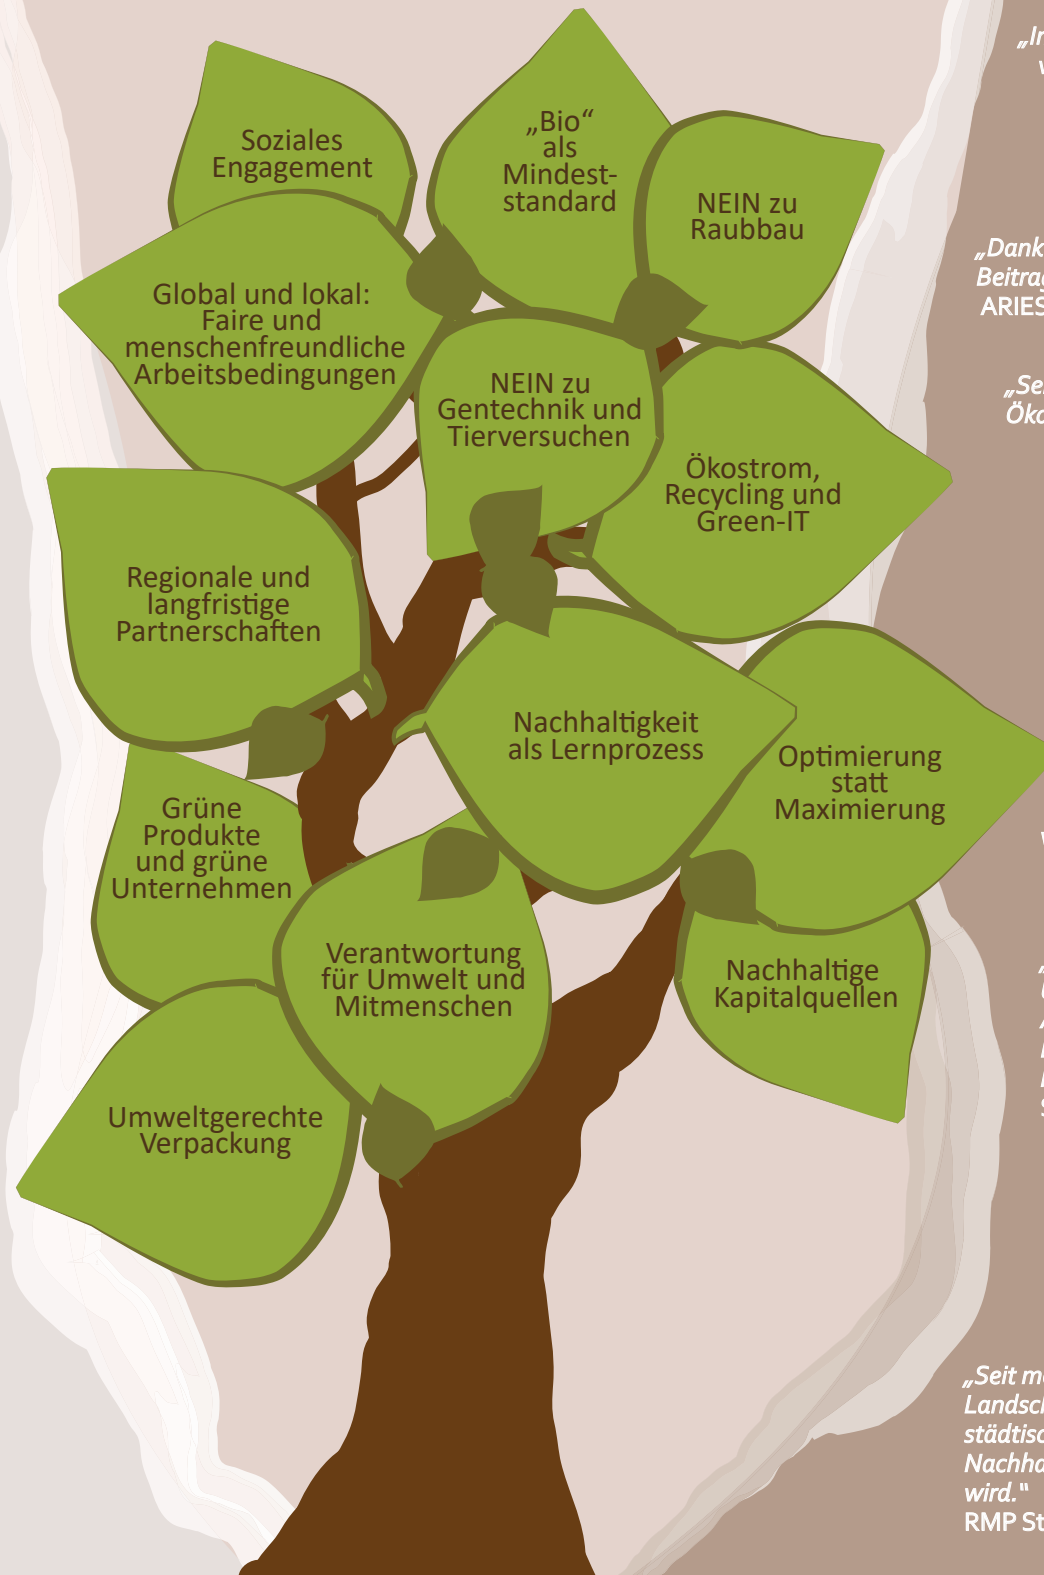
Soziales Engagement

„Bio“ als Mindeststandard

NEIN zu Raubbau

Global und lokal: Faire und menschenfreundliche Arbeitsbedingungen

NEIN zu Gentechnik und Tierversuchen

Ökostrom, Recycling und Green-IT

Regionale und langfristige Partnerschaften

Nachhaltigkeit als Lernprozess

Optimierung statt Maximierung

Grüne Produkte und grüne Unternehmen

Verantwortung für Umwelt und Mitmenschen

Nachhaltige Kapitalquellen

Umweltgerechte Verpackung

„Ir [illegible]

„Dank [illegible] Beitrag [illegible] ARIES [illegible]

„Sei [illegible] Öko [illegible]

„Seit m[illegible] Landsch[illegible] städtisc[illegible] Nachha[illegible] wird.“ RMP St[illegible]